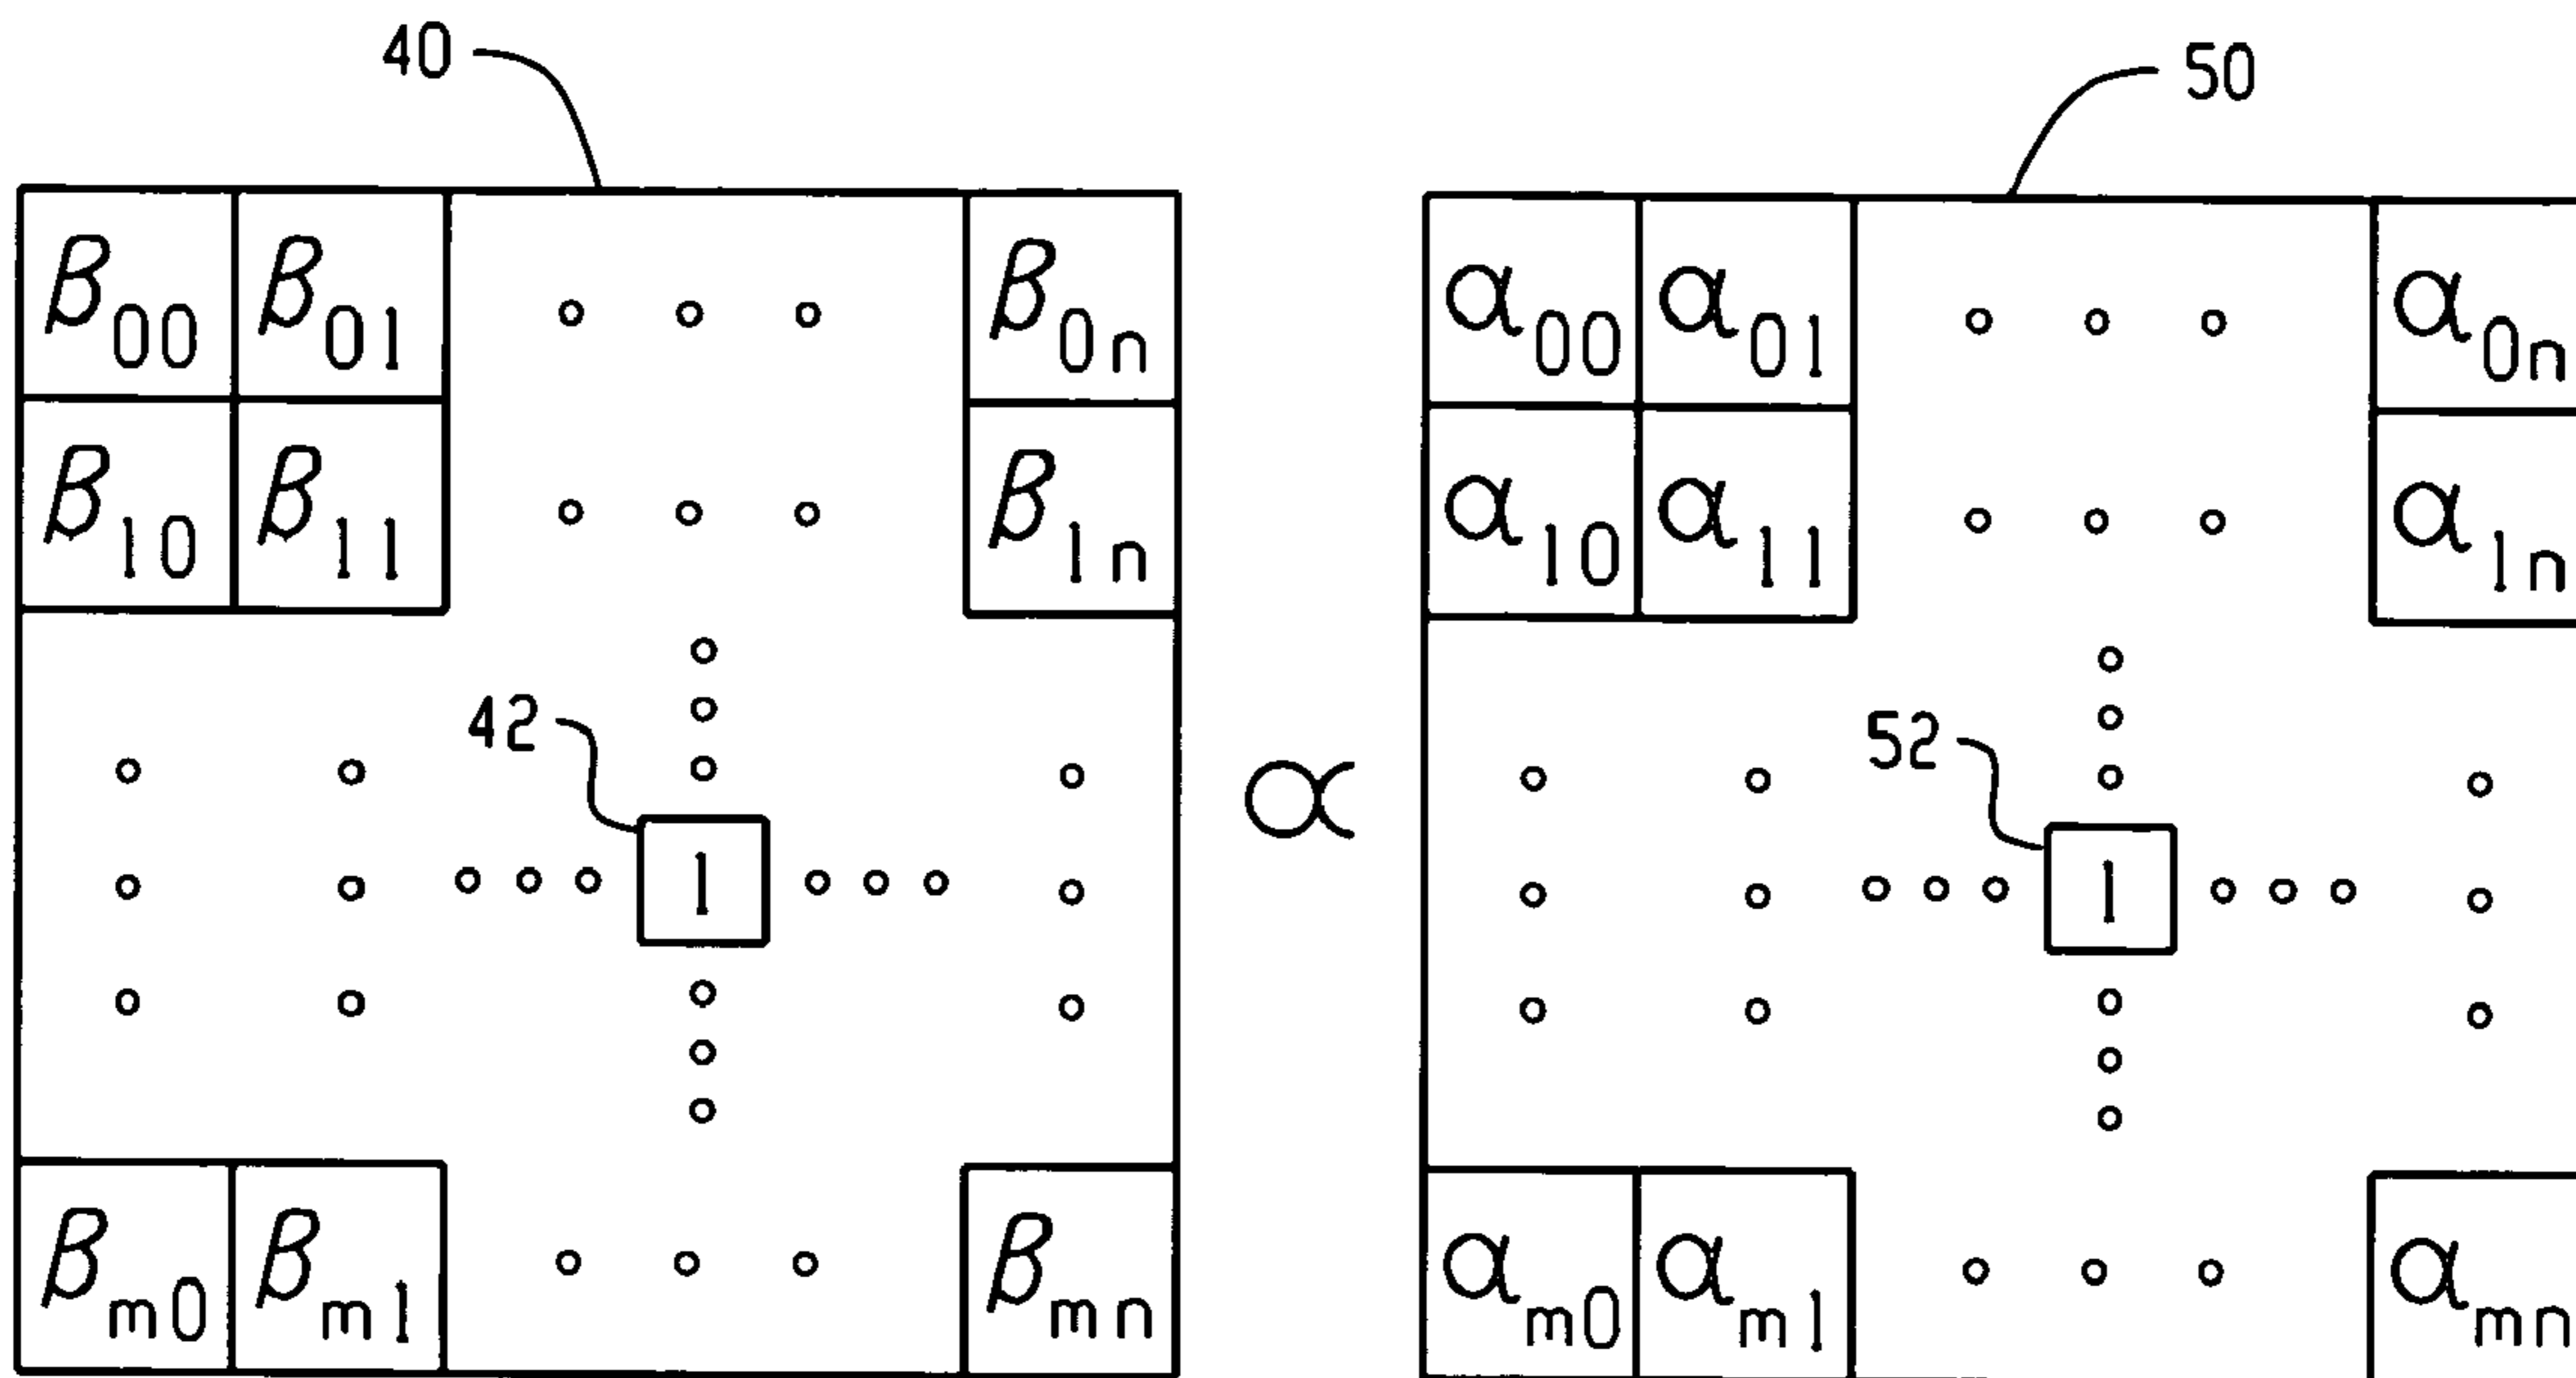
40

$\beta_{00}$ $\beta_{01}$ $\beta_{0n}$

$\beta_{10}$ $\beta_{11}$ $\beta_{1n}$

42

1

$\beta_{m0}$ $\beta_{m1}$ $\beta_{mn}$

$\propto$

50

$\alpha_{00}$ $\alpha_{01}$ $\alpha_{0n}$

$\alpha_{10}$ $\alpha_{11}$ $\alpha_{1n}$

52

1

$\alpha_{m0}$ $\alpha_{m1}$ $\alpha_{mn}$